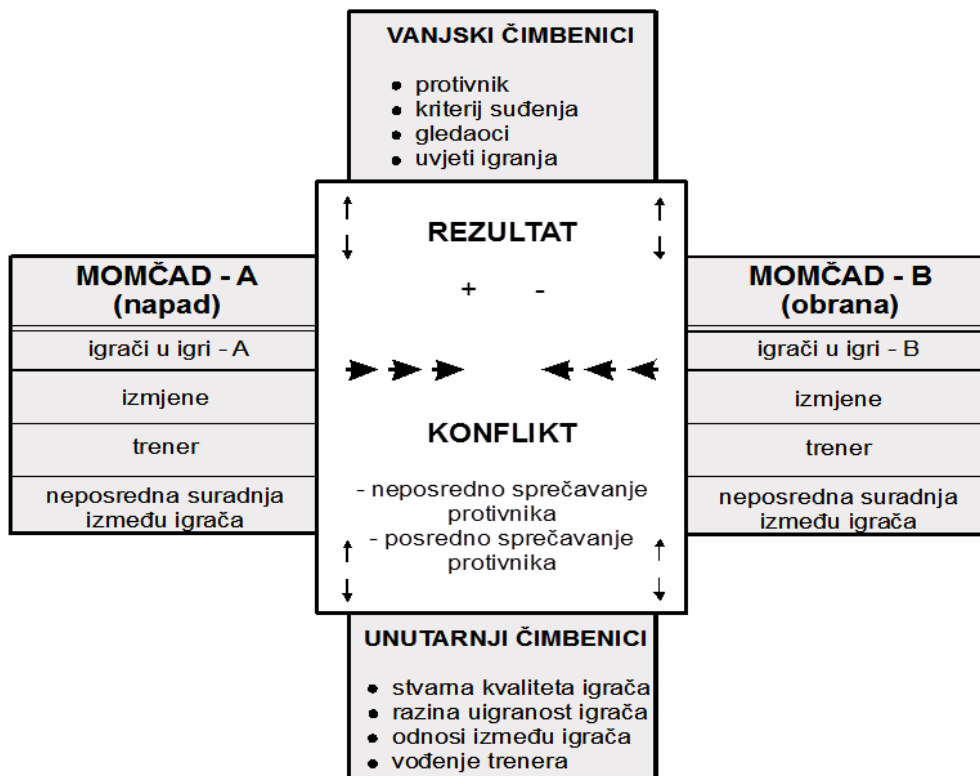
VANJSKI ČIMBENICI

- protivnik
- kriterij suđenja
- gledaoci
- uvjeti igranja

REZULTAT

+ -

KONFLIKT

- neposredno sprečavanje protivnika
- posredno sprečavanje protivnika

MOMČAD - A (napad)

igrači u igri - A

izmjene

trener

neposredna suradnja između igrača

MOMČAD - B (obrana)

igrači u igri - B

izmjene

trener

neposredna suradnja između igrača

UNUTARNJI ČIMBENICI

- stvama kvaliteta igrača
- razina uigranost igrača
- odnosi između igrača
- vođenje trenera